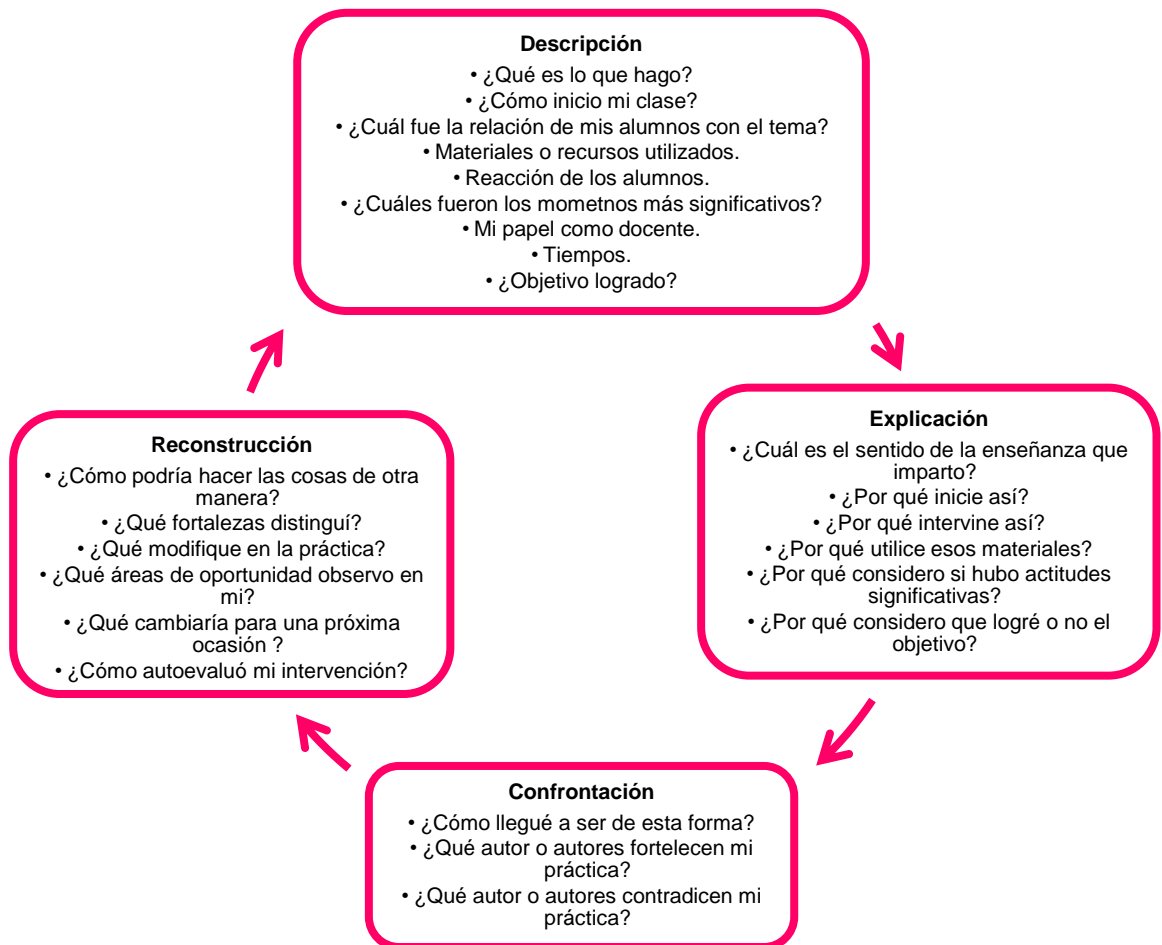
**Descripción**
• ¿Qué es lo que hago?
• ¿Cómo inicio mi clase?
• ¿Cuál fue la relación de mis alumnos con el tema?
• Materiales o recursos utilizados.
• Reacción de los alumnos.
• ¿Cuáles fueron los mometnos más significativos?
• Mi papel como docente.
• Tiempos.
• ¿Objetivo logrado?

**Explicación**
• ¿Cuál es el sentido de la enseñanza que imparto?
• ¿Por qué inicie así?
• ¿Por qué intervine así?
• ¿Por qué utilice esos materiales?
• ¿Por qué considero si hubo actitudes significativas?
• ¿Por qué considero que logré o no el objetivo?

**Confrontación**
• ¿Cómo llegué a ser de esta forma?
• ¿Qué autor o autores fortelecen mi práctica?
• ¿Qué autor o autores contradicen mi práctica?

**Reconstrucción**
• ¿Cómo podría hacer las cosas de otra manera?
• ¿Qué fortalezas distinguí?
• ¿Qué modifique en la práctica?
• ¿Qué áreas de oportunidad observo en mi?
• ¿Qué cambiaría para una próxima ocasión ?
• ¿Cómo autoevaluó mi intervención?